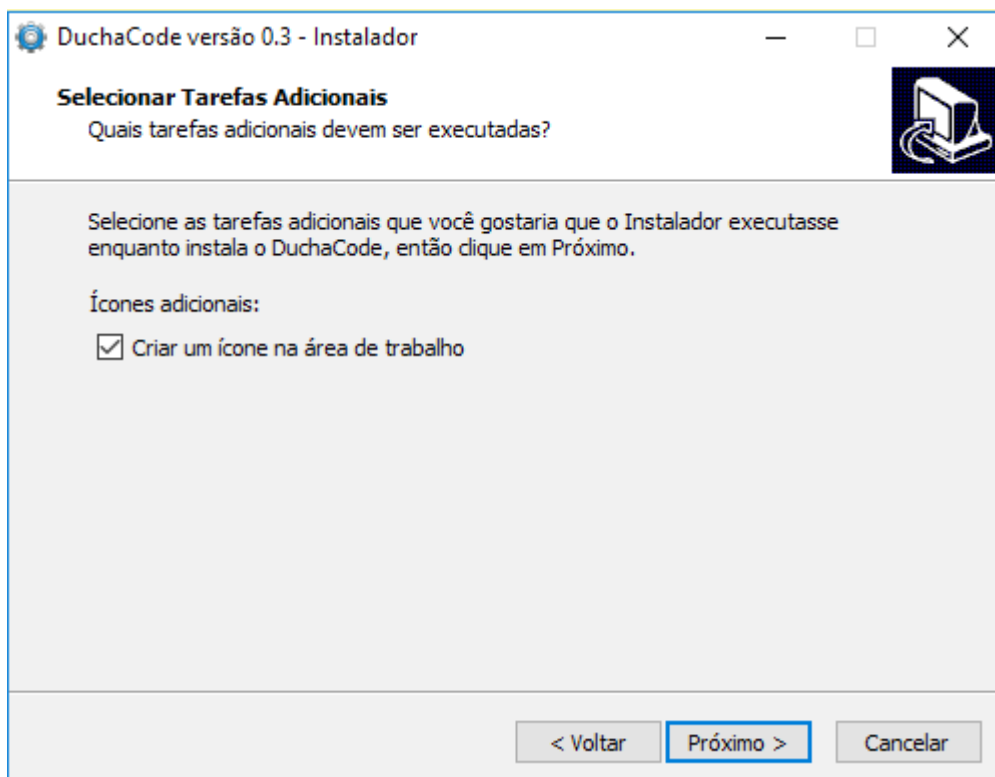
DuchaCode versão 0.3 - Instalador

Selecionar Tarefas Adicionais
Quais tarefas adicionais devem ser executadas?

Selecione as tarefas adicionais que você gostaria que o Instalador executasse enquanto instala o DuchaCode, então clique em Próximo.

Ícones adicionais:

Criar um ícone na área de trabalho

< Voltar
Próximo >
Cancelar